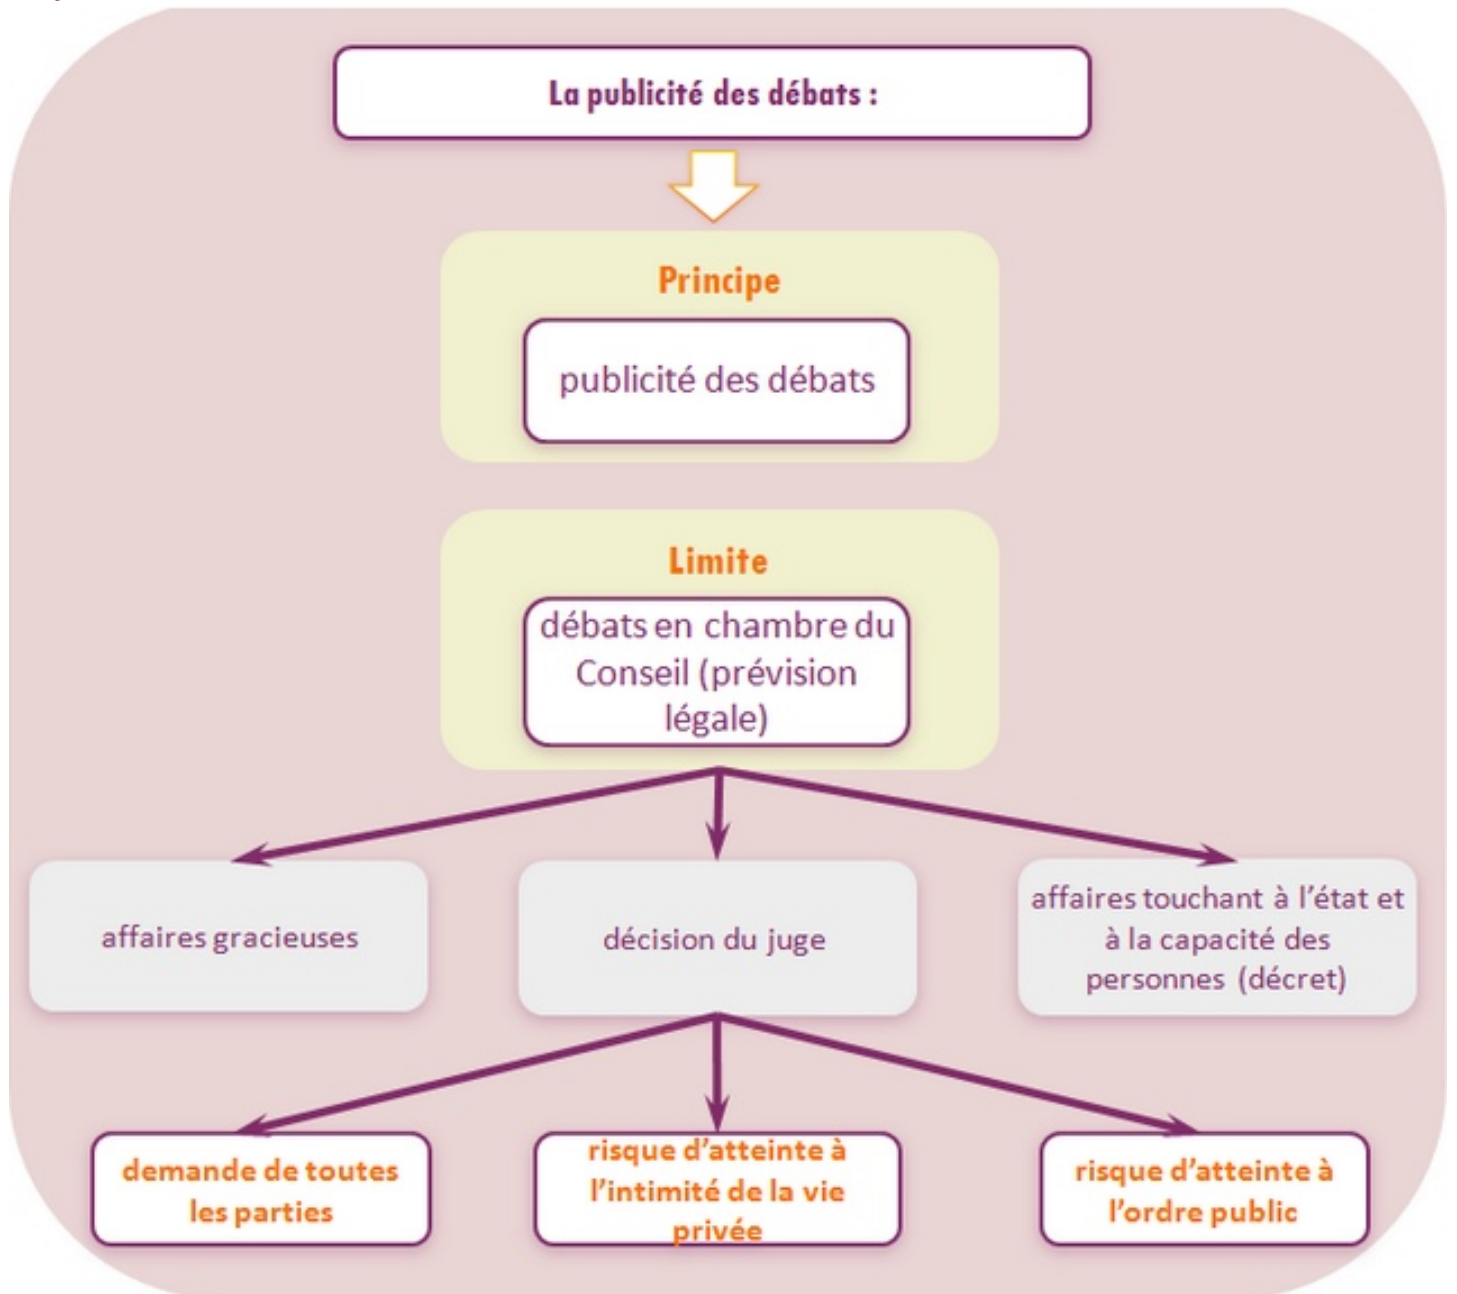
La publicité des débats :

Principe

publicité des débats

Limite

débats en chambre du Conseil (prévision légale)

affaires gracieuses

décision du juge

affaires touchant à l'état et à la capacité des personnes (décret)

demande de toutes les parties

risque d'atteinte à l'intimité de la vie privée

risque d'atteinte à l'ordre public